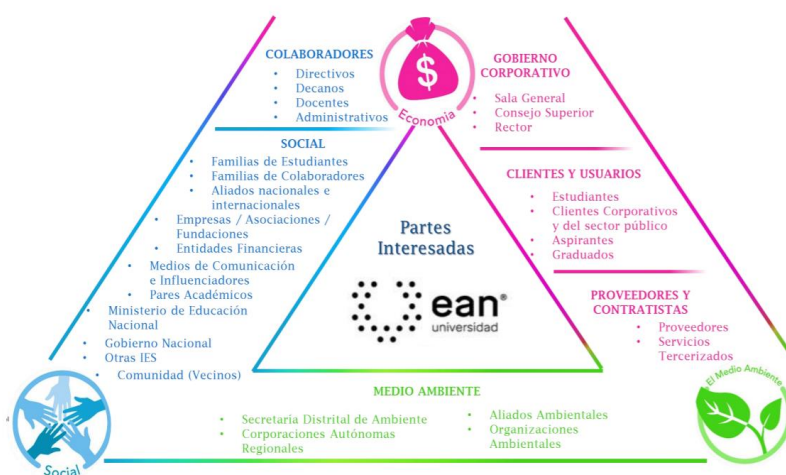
COLABORADORES
• Directivos
• Decanos
• Docentes
• Administrativos

$
Economía

GOBIERNO CORPORATIVO
• Sala General
• Consejo Superior
• Rector

SOCIAL
• Familias de Estudiantes
• Familias de Colaboradores
• Aliados nacionales e internacionales
• Empresas / Asociaciones / Fundaciones
• Entidades Financieras
• Medios de Comunicación e Influenciadores
• Pares Académicos
• Ministerio de Educación Nacional
• Gobierno Nacional
• Otras IES
• Comunidad (Vecinos)

CLIENTES Y USUARIOS
• Estudiantes
• Clientes Corporativos y del sector público
• Aspirantes
• Graduados

Partes Interesadas

ean®
universidad

PROVEEDORES Y CONTRATISTAS
• Proveedores
• Servicios Tercerizados

MEDIO AMBIENTE
• Secretaria Distrital de Ambiente
• Corporaciones Autónomas Regionales
• Aliados Ambientales
• Organizaciones Ambientales

Social

El Medio Ambiente